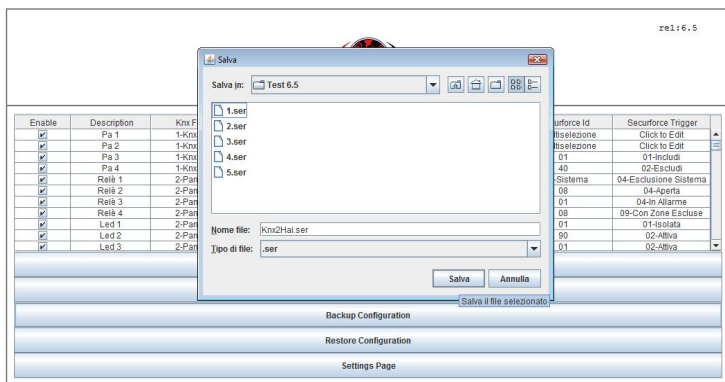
rel:6.5

| Enable | Description | Knx F | | Securforce Id | Securforce Trigger |
|---|---|---|---|---|---|
| ✔ | Pa 1 | 1-Knx | | ltiselezione | Click to Edit |
| ✔ | Pa 2 | 1-Knx | | ltiselezione | Click to Edit |
| ✔ | Pa 3 | 1-Knx | | 01 | 01-Includi |
| ✔ | Pa 4 | 1-Knx | | 40 | 02-Escludi |
| ✔ | Relè 1 | 2-Pan | | -Sistema | 04-Esclusione Sistema |
| ✔ | Relè 2 | 2-Pan | | 08 | 04-Aperta |
| ✔ | Relè 3 | 2-Pan | | 01 | 04-In Allarme |
| ✔ | Relè 4 | 2-Pan | | 08 | 09-Con Zone Escluse |
| ✔ | Led 1 | 2-Pan | | 01 | 01-Isolata |
| ✔ | Led 2 | 2-Pan | | 90 | 02-Attiva |
| ✔ | Led 3 | 2-Pan | | 01 | 02-Attiva |

Salva

Salva in: Test 6.5

1.ser
2.ser
3.ser
4.ser
5.ser

Nome file: Knx2Hai.ser

Tipo di file: .ser

Salva Annulla

Salva il file selezionato

Backup Configuration

Restore Configuration

Settings Page